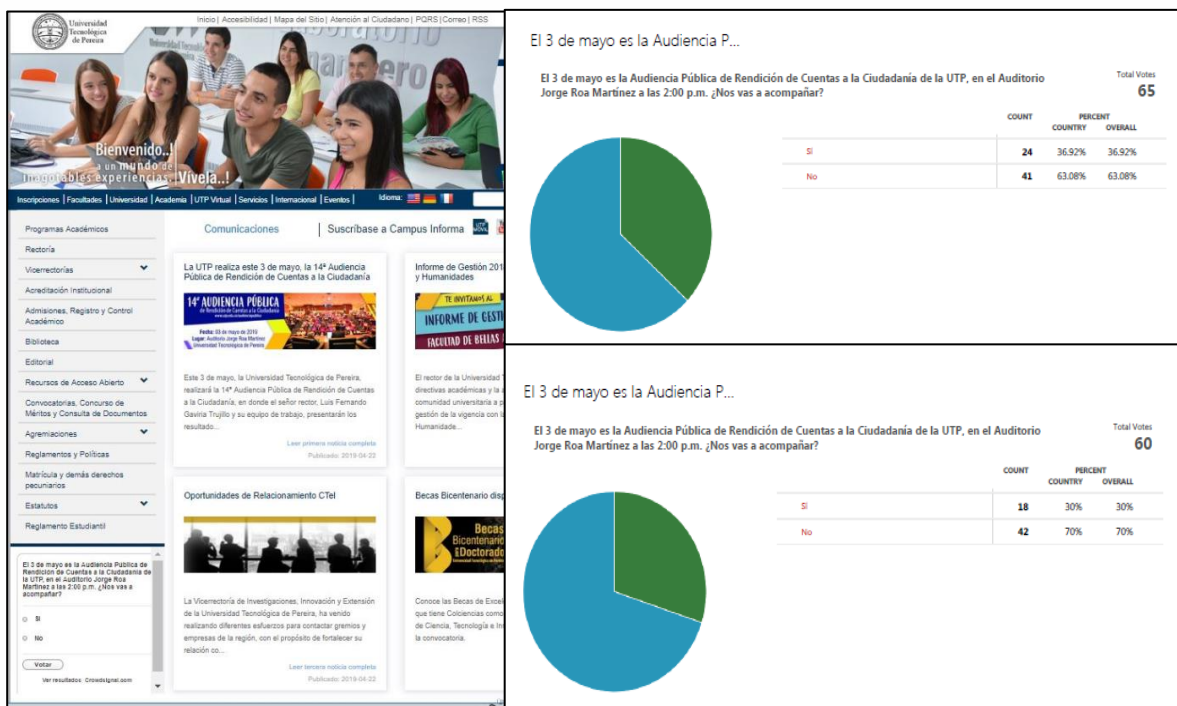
Universidad Tecnológica de Pereira

Inicio | Accesibilidad | Mapa del Sitio | Atención al Ciudadano | PQRS | Correo | RSS

Bienvenido..! a un mundo de inagotables experiencias. ¡Vívela..!

Inscripciones | Facultades | Universidad | Academia | UTP Virtual | Servicios | Internacional | Eventos | Idioma:

Programas Académicos
Rectoría
Vicerrectorías
Acreditación Institucional
Admisiones, Registro y Control Académico
Biblioteca
Editorial
Recursos de Acceso Abierto
Convocatorias, Concurso de Méritos y Consulta de Documentos
Agremiaciones
Reglamentos y Políticas
Matrícula y demás derechos pecuniarios
Estatutos
Reglamento Estudiantil

El 3 de mayo es la Audiencia Pública de Rendición de Cuentas a la Ciudadanía de la UTP, en el Auditorio Jorge Roa Martínez a las 2:00 p.m. ¿Nos vas a acompañar?

Sí
No

Votar
Ver resultados Crowdsignal.com

Comunicaciones

Suscríbase a Campus Informa

La UTP realiza este 3 de mayo, la 14ª Audiencia Pública de Rendición de Cuentas a la Ciudadanía

14ª AUDIENCIA PÚBLICA de Rendición de Cuentas a la Ciudadanía

Fecha: 03 de mayo de 2019
Lugar: Auditorio Jorge Roa Martínez Universidad Tecnológica de Pereira

Este 3 de mayo, la Universidad Tecnológica de Pereira, realizará la 14ª Audiencia Pública de Rendición de Cuentas a la Ciudadanía, en donde el señor rector, Luis Fernando Gaviria Trujillo y su equipo de trabajo, presentarán los resultado...

Leer primera noticia completa
Publicado: 2019-04-22

Informe de Gestión 201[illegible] y Humanidades

TE INVITAMOS AL INFORME DE GESTI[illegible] FACULTAD DE BELLAS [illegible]

El rector de la Universidad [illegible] directivas académicas y la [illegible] comunidad universitaria a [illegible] gestión de la vigencia con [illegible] Humanidade...

Oportunidades de Relacionamiento CTeI

La Vicerrectoría de Investigaciones, Innovación y Extensión de la Universidad Tecnológica de Pereira, ha venido realizando diferentes esfuerzos para contactar gremios y empresas de la región, con el propósito de fortalecer su relación co...

Leer tercera noticia completa
Publicado: 2019-04-22

Becas Bicentenario dis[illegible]

Becas Bicentenario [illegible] Doctorado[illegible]

Conoce las Becas de Excel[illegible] que tiene Colciencias como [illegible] de Ciencia, Tecnología e In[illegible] la convocatoria.

El 3 de mayo es la Audiencia P...

El 3 de mayo es la Audiencia Pública de Rendición de Cuentas a la Ciudadanía de la UTP, en el Auditorio Jorge Roa Martínez a las 2:00 p.m. ¿Nos vas a acompañar?

Total Votes
65

| | COUNT | PERCENT COUNTRY | OVERALL |
|---|---|---|---|
| Sí | 24 | 36.92% | 36.92% |
| No | 41 | 63.08% | 63.08% |

El 3 de mayo es la Audiencia P...

El 3 de mayo es la Audiencia Pública de Rendición de Cuentas a la Ciudadanía de la UTP, en el Auditorio Jorge Roa Martínez a las 2:00 p.m. ¿Nos vas a acompañar?

Total Votes
60

| | COUNT | PERCENT COUNTRY | OVERALL |
|---|---|---|---|
| Sí | 18 | 30% | 30% |
| No | 42 | 70% | 70% |